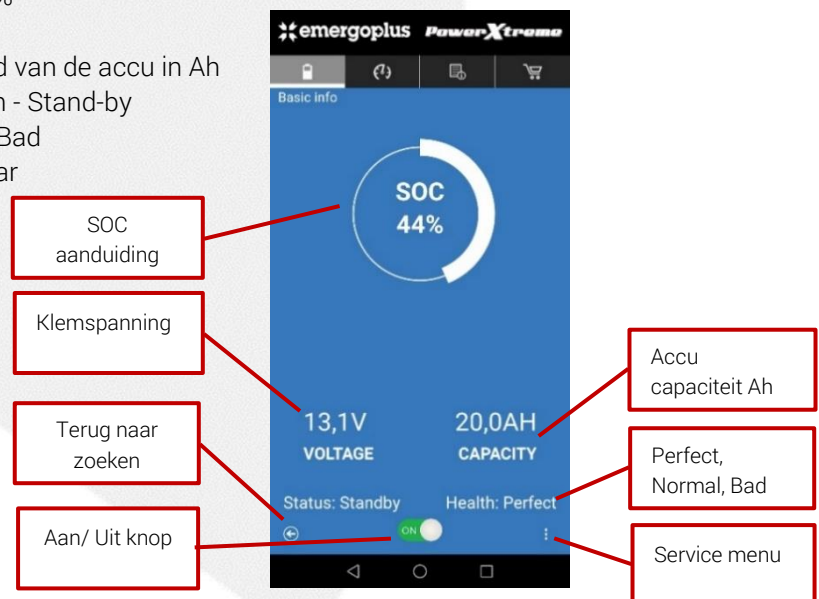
d van de accu in Ah
n - Stand-by
Bad
ar

emergoplus PowerXtreme

Basic info

SOC
44%

SOC aanduiding

Klemspanning

13,1V
VOLTAGE

20,0AH
CAPACITY

Accu capaciteit Ah

Terug naar zoeken

Status: Standby

Health: Perfect

Perfect, Normal, Bad

Aan/ Uit knop

ON

Service menu